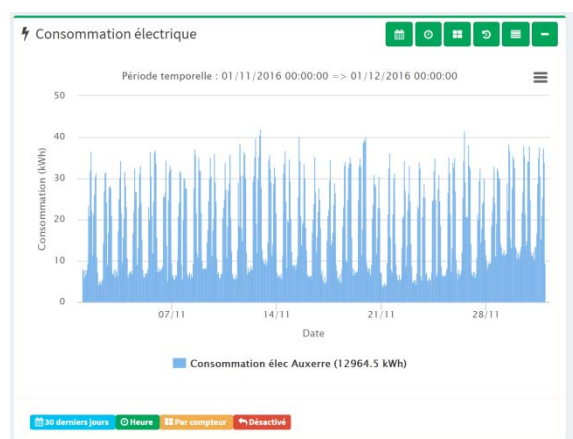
Consommation électrique

Période temporelle : 01/11/2016 00:00:00 => 01/12/2016 00:00:00

50
40
30
20
10
0

Consommation (kWh)

07/11
14/11
21/11
28/11

Date

Consommation élec Auxerre (12964.5 kWh)

30 derniers jours
Heure
Par compteur
Désactivé